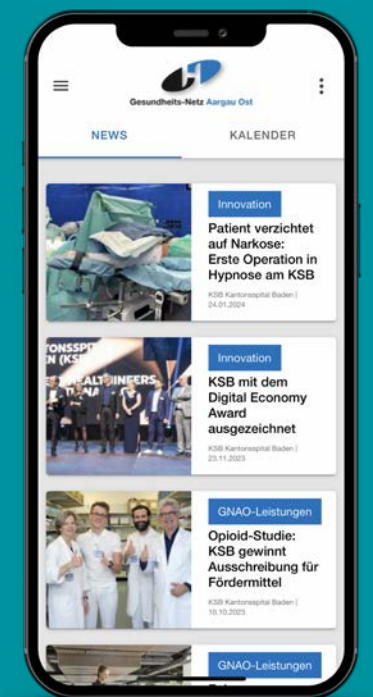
Gesundheits-Netz Aargau Ost

NEWS

KALENDER

Innovation

Patient verzichtet auf Narkose: Erste Operation in Hypnose am KSB

KSB Kantonsspital Baden | 24.01.2024

TONSSPI
EN (KSB
ALTHINEERS

Innovation

KSB mit dem Digital Economy Award ausgezeichnet

KSB Kantonsspital Baden | 23.11.2023

GNAO-Leistungen

Opioid-Studie: KSB gewinnt Ausschreibung für Fördermittel

KSB Kantonsspital Baden | 10.10.2023

GNAO-Leistungen